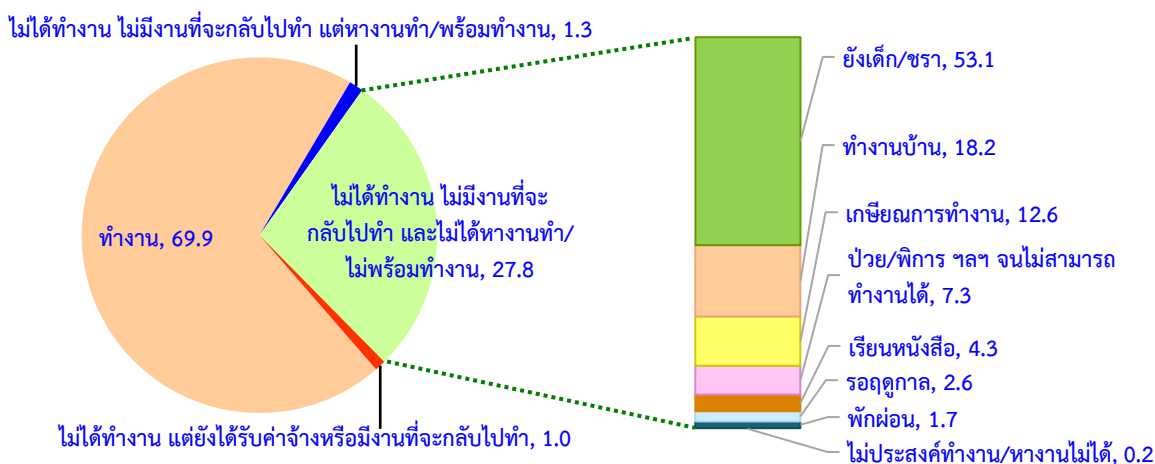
ไม่ได้ทำงาน ไม่มีงานที่จะกลับไปทำ แต่หางานทำ/พร้อมทำงาน, 1.3

ทำงาน, 69.9

ไม่ได้ทำงาน ไม่มีงานที่จะกลับไปทำ และไม่ได้หางานทำ/ไม่พร้อมทำงาน, 27.8

ไม่ได้ทำงาน แต่ยังได้รับค่าจ้างหรือมีงานที่จะกลับไปทำ, 1.0

ยังเด็ก/ชรา, 53.1

ทำงานบ้าน, 18.2

เกษียณการทำงาน, 12.6

ป่วย/พิการ ฯลฯ จนไม่สามารถทำงานได้, 7.3

เรียนหนังสือ, 4.3

รอฤดูกาล, 2.6

พักผ่อน, 1.7

ไม่ประสงค์ทำงาน/หางานไม่ได้, 0.2